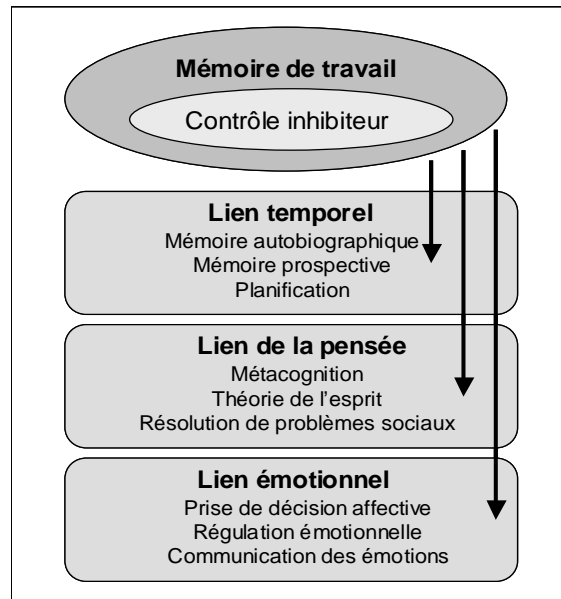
Mémoire de travail
Contrôle inhibiteur

Lien temporel
Mémoire autobiographique
Mémoire prospective
Planification

Lien de la pensée
Métacognition
Théorie de l'esprit
Résolution de problèmes sociaux

Lien émotionnel
Prise de décision affective
Régulation émotionnelle
Communication des émotions